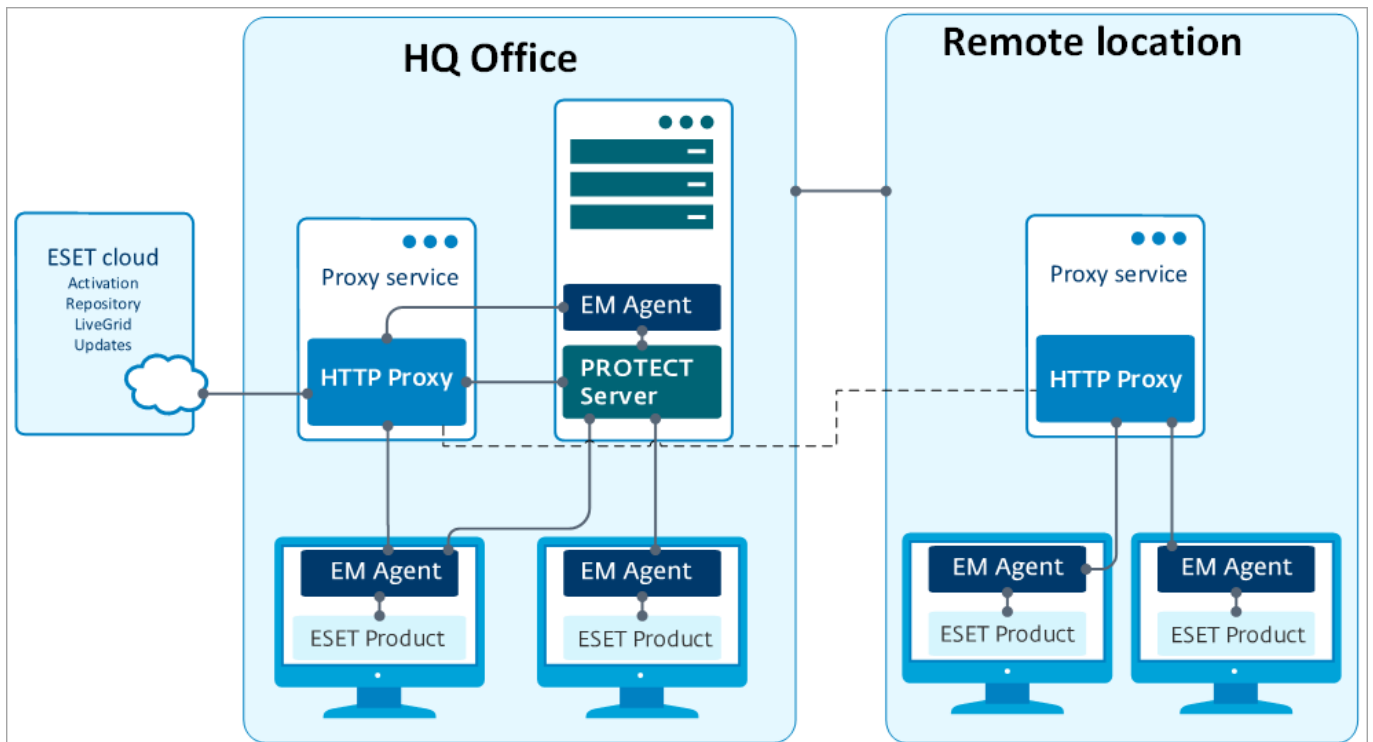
HQ Office

Remote location

ESET cloud
Activation
Repository
LiveGrid
Updates

Proxy service

HTTP Proxy

EM Agent

PROTECT Server

Proxy service

HTTP Proxy

EM Agent
ESET Product

EM Agent
ESET Product

EM Agent
ESET Product

EM Agent
ESET Product